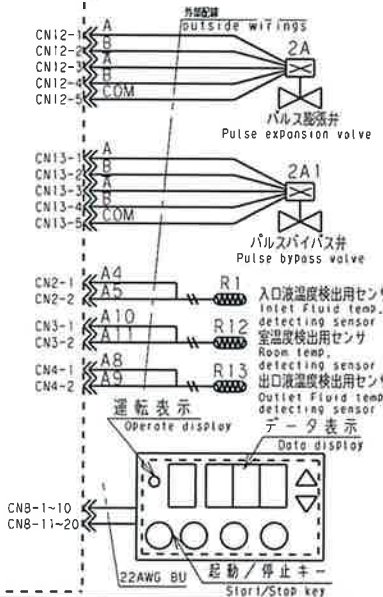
外部配線
outside wirings

CN12-1 A
CN12-2 B
CN12-3 A
CN12-4 B
CN12-5 COM

2A
パルス膨張弁
Pulse expansion valve

CN13-1 A
CN13-2 B
CN13-3 A
CN13-4 B
CN13-5 COM

2A1
パルスバイパス弁
Pulse bypass valve

CN2-1 A4
CN2-2 A5
R1
入口液温度検出用センサ
Inlet Fluid temp. detecting sensor

CN3-1 A10
CN3-2 A11
R12
室温度検出用センサ
Room temp. detecting sensor

CN4-1 A8
CN4-2 A9
R13
出口液温度検出用センサ
Outlet Fluid temp. detecting sensor

運転表示
Operate display

データ表示
Data display

CN8-1~10
CN8-11~20

22AWG BU

起動／停止キー
Start/Stop key